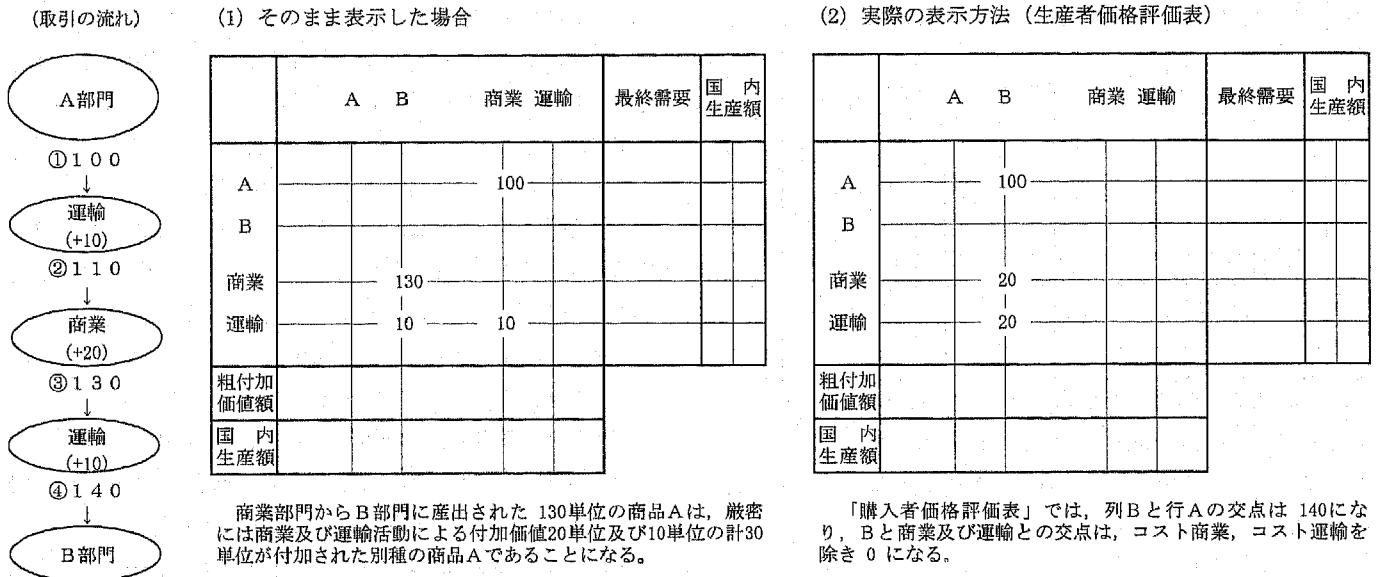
(取引の流れ)

A部門
①100
↓
運輸
(+10)
②110
↓
商業
(+20)
③130
↓
運輸
(+10)
④140
↓
B部門

(1) そのまま表示した場合

| | A | B | 商業 | 運輸 | 最終需要 | 国内生産額 |
|---|---|---|---|---|---|---|
| A | | | 100 | | | |
| B | | | | | | |
| 商業 | | 130 | | | | |
| 運輸 | | 10 | 10 | | | |
| 粗付加価値額 | | | | | | |
| 国内生産額 | | | | | | |

商業部門からB部門に産出された 130単位の商品Aは，厳密には商業及び運輸活動による付加価値20単位及び10単位の計30単位が付加された別種の商品Aであることになる。

(2) 実際の表示方法（生産者価格評価表）

| | A | B | 商業 | 運輸 | 最終需要 | 国内生産額 |
|---|---|---|---|---|---|---|
| A | | 100 | | | | |
| B | | | | | | |
| 商業 | | 20 | | | | |
| 運輸 | | 20 | | | | |
| 粗付加価値額 | | | | | | |
| 国内生産額 | | | | | | |

「購入者価格評価表」では，列Bと行Aの交点は 140になり，Bと商業及び運輸との交点は，コスト商業，コスト運輸を除き 0 になる。